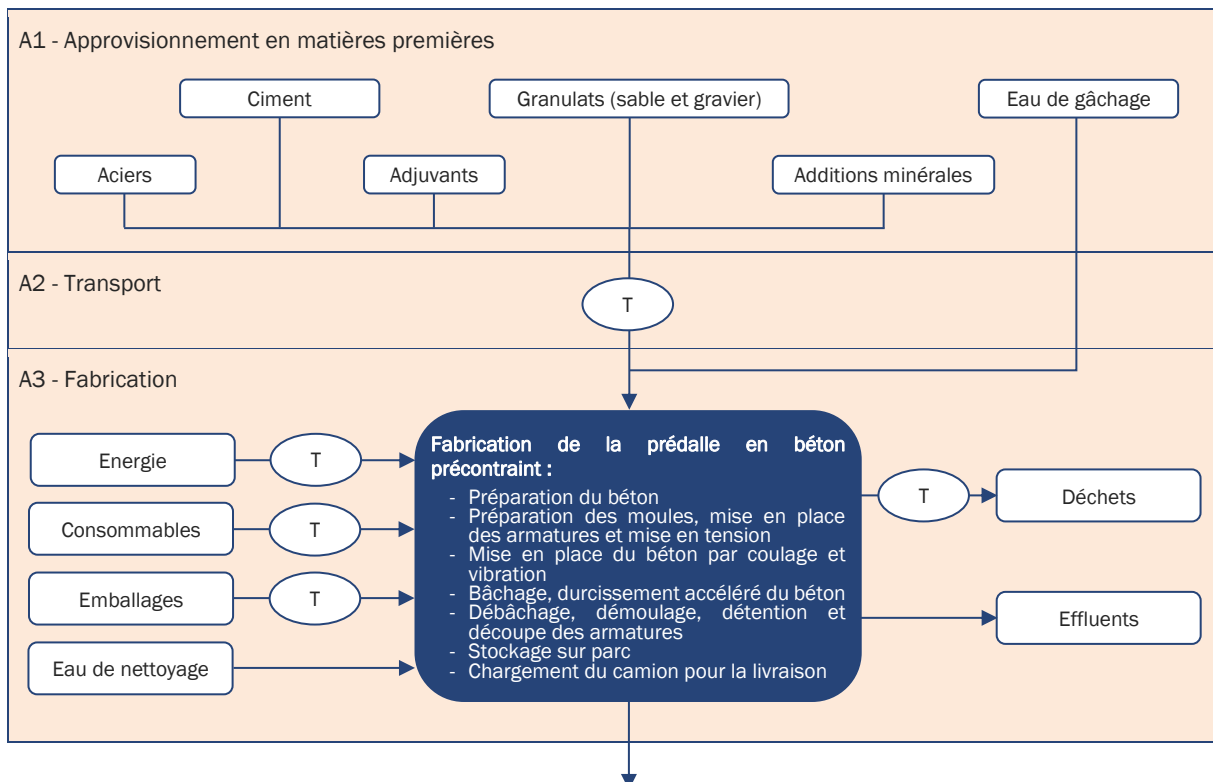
A1 - Approvisionnement en matières premières

Ciment

Granulats (sable et gravier)

Eau de gâchage

Aciers

Adjuvants

Additions minérales

A2 - Transport

T

A3 - Fabrication

Energie

T

Consommables

T

Emballages

T

Eau de nettoyage

Fabrication de la prédalle en béton précontraint :

- Préparation du béton
- Préparation des moules, mise en place des armatures et mise en tension
- Mise en place du béton par coulage et vibration
- Bâchage, durcissement accéléré du béton
- Débâchage, démoulage, détention et découpe des armatures
- Stockage sur parc
- Chargement du camion pour la livraison

T

Déchets

Effluents